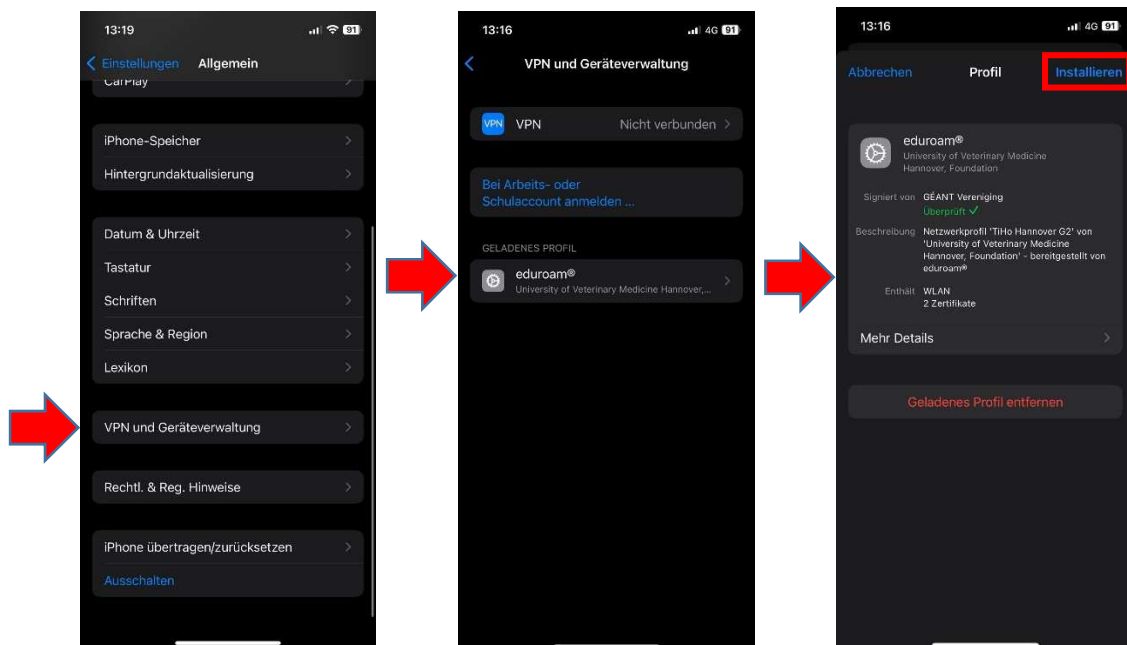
13:19

91

Einstellungen Allgemein

CarPlay

iPhone-Speicher

Hintergrundaktualisierung

Datum & Uhrzeit

Tastatur

Schriften

Sprache & Region

Lexikon

VPN und Geräteverwaltung

Rechtl. & Reg. Hinweise

iPhone übertragen/zurücksetzen

Ausschalten

13:16

4G 91

VPN und Geräteverwaltung

VPN VPN Nicht verbunden

Bei Arbeits- oder Schulaccount anmelden ...

GELADENES PROFIL

eduroam®
University of Veterinary Medicine Hannover,...

13:16

4G 91

Abbrechen Profil Installieren

eduroam®
University of Veterinary Medicine Hannover, Foundation

Signiert von GÉANT Vereniging
Überprüft ✓

Beschreibung Netzwerkprofil 'TiHo Hannover G2' von 'University of Veterinary Medicine Hannover, Foundation' - bereitgestellt von eduroam®

Enthält WLAN
2 Zertifikate

Mehr Details

Geladenes Profil entfernen